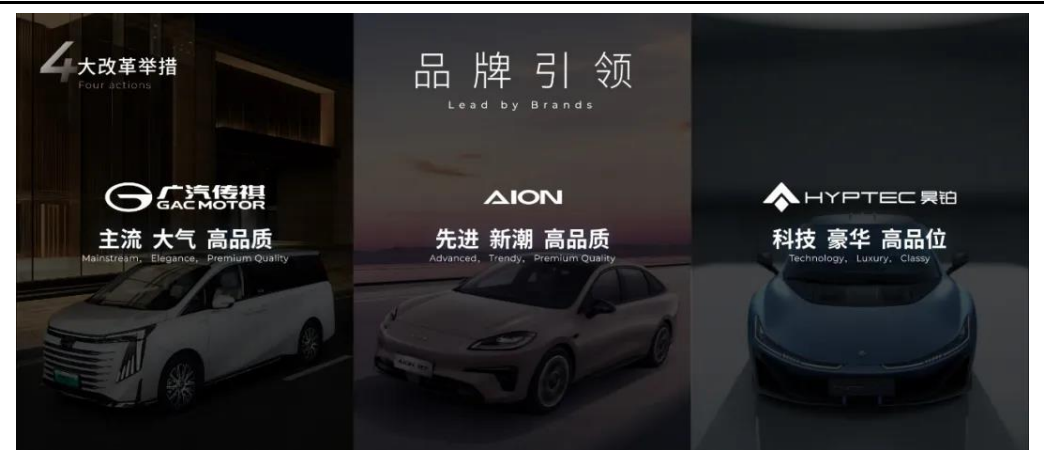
4大改革举措
Four actions

品 牌 引 领
Lead by Brands

广汽传祺
GAC MOTOR
主流 大气 高品质
Mainstream, Elegance, Premium Quality

AION
先进 新潮 高品质
Advanced, Trendy, Premium Quality

HYPTEC 昊铂
科技 豪华 高品位
Technology, Luxury, Classy